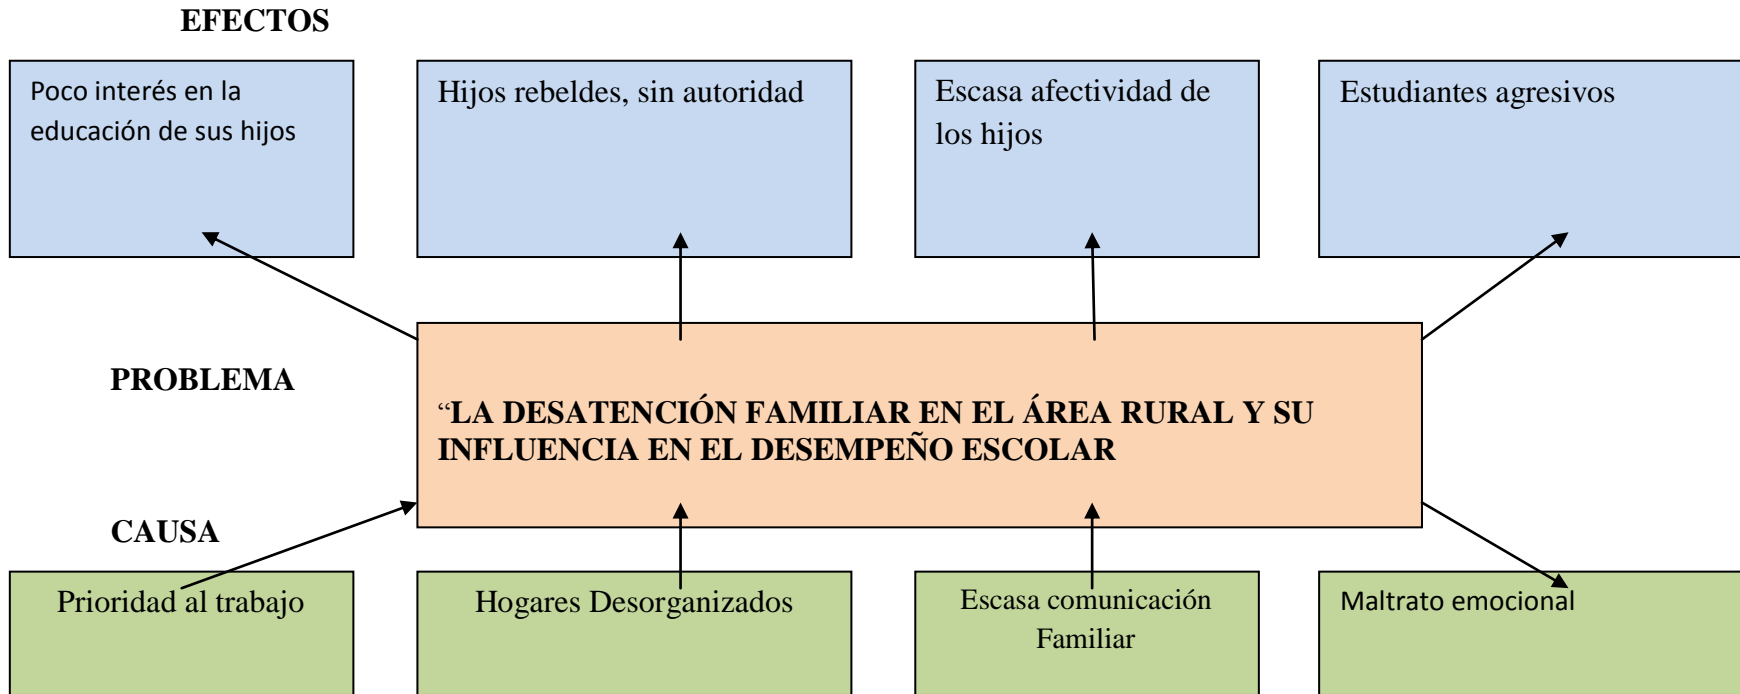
EFECTOS

Poco interés en la educación de sus hijos

Hijos rebeldes, sin autoridad

Escasa afectividad de los hijos

Estudiantes agresivos

PROBLEMA

"LA DESATENCIÓN FAMILIAR EN EL ÁREA RURAL Y SU INFLUENCIA EN EL DESEMPEÑO ESCOLAR

CAUSA

Prioridad al trabajo

Hogares Desorganizados

Escasa comunicación Familiar

Maltrato emocional